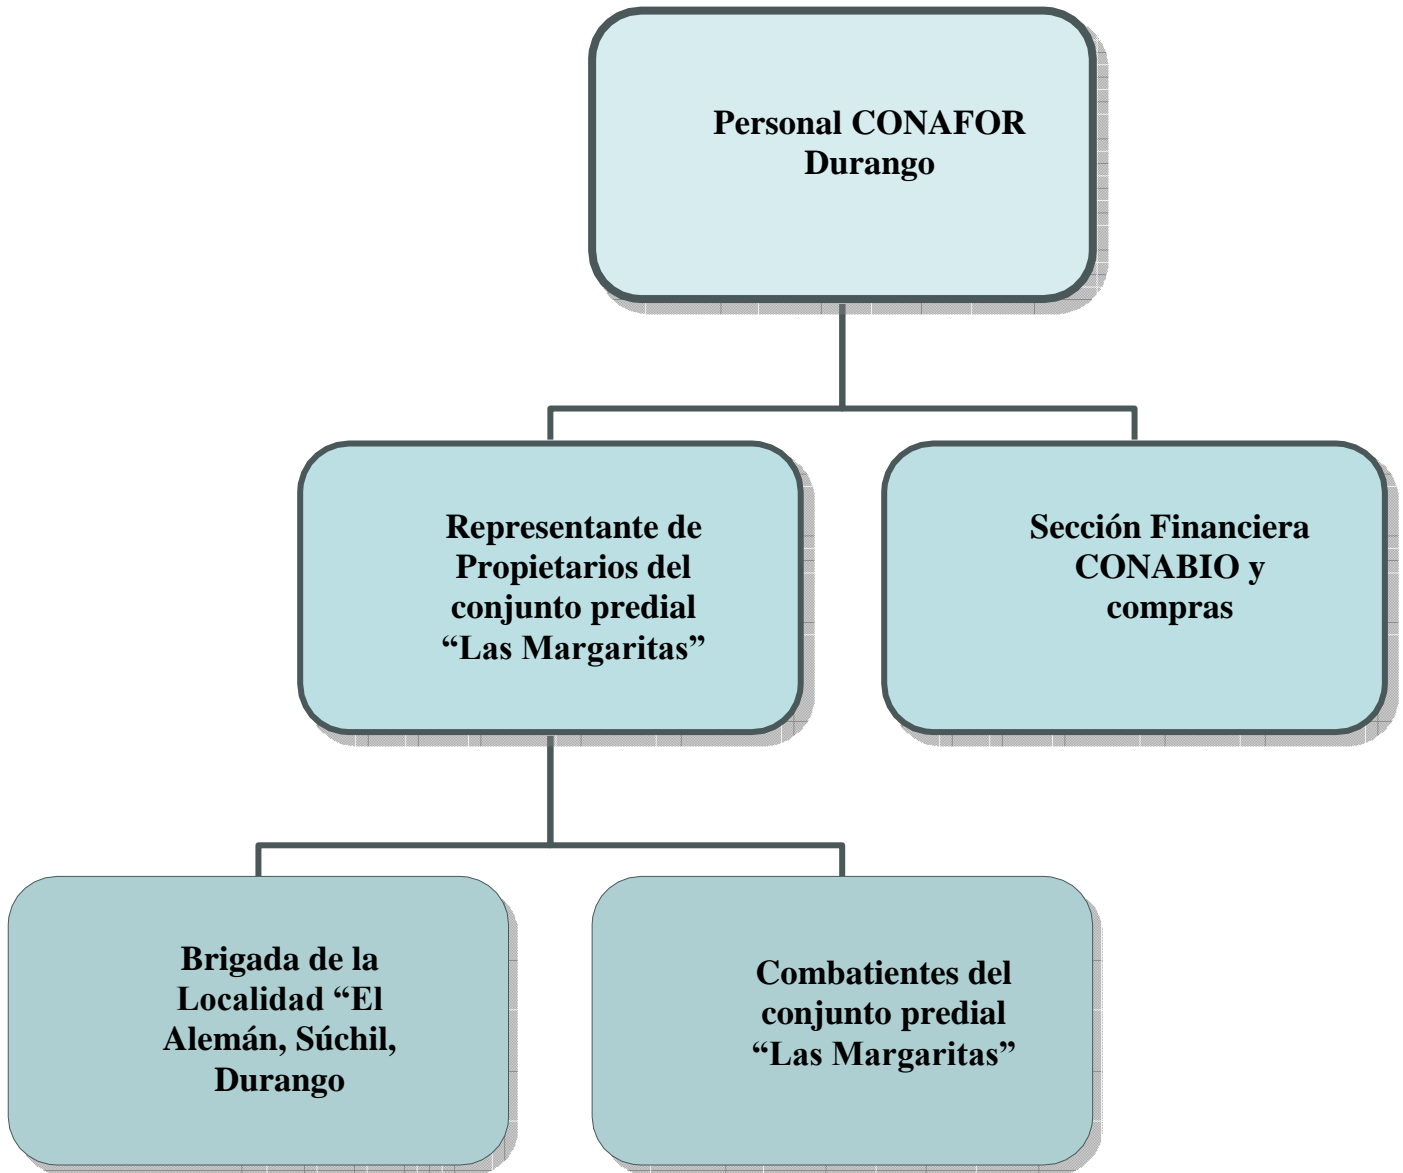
Personal CONAFOR Durango

Representante de Propietarios del conjunto predial “Las Margaritas”

Sección Financiera CONABIO y compras

Brigada de la Localidad “El Alemán, Súchil, Durango

Combatientes del conjunto predial “Las Margaritas”